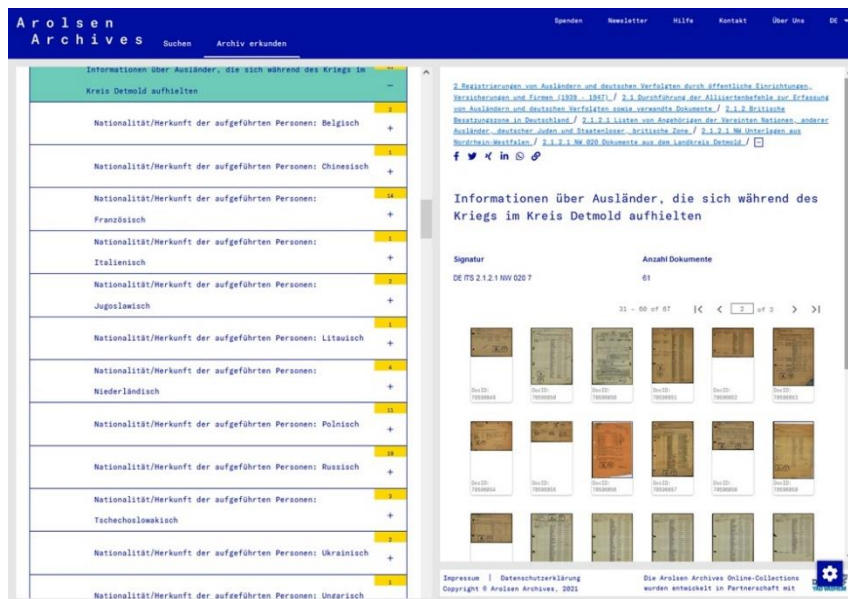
Arolsen Archives

Suchen | Archiv erkunden

Spenden | Newsletter | Hilfe | Kontakt | Über Uns | DE

Informationen über Ausländer, die sich während des Kriegs im Kreis Detmold aufhielten –

Nationalität/Herkunft der aufgeführten Personen: Belgisch 2 +

Nationalität/Herkunft der aufgeführten Personen: Chinesisch 1 +

Nationalität/Herkunft der aufgeführten Personen: Französisch 14 +

Nationalität/Herkunft der aufgeführten Personen: Italienisch 1 +

Nationalität/Herkunft der aufgeführten Personen: Jugoslawisch 2 +

Nationalität/Herkunft der aufgeführten Personen: Litauisch 1 +

Nationalität/Herkunft der aufgeführten Personen: Niederländisch 4 +

Nationalität/Herkunft der aufgeführten Personen: Polnisch 11 +

Nationalität/Herkunft der aufgeführten Personen: Russisch 19 +

Nationalität/Herkunft der aufgeführten Personen: Tschechoslowakisch 3 +

Nationalität/Herkunft der aufgeführten Personen: Ukrainisch 2 +

Nationalität/Herkunft der aufgeführten Personen: Ungarisch 1

2 Registrierungen von Ausländern und deutschen Verfolgten durch öffentliche Einrichtungen, Versicherungen und Firmen (1939 - 1947) / 2.1 Durchführung der Alliiertenbefehle zur Erfassung von Ausländern und deutschen Verfolgten sowie verwandte Dokumente / 2.1.2 Britische Besatzungszone in Deutschland / 2.1.2.1 Listen von Angehörigen der Vereinten Nationen, anderer Ausländer, deutscher Juden und Staatenloser, britische Zone / 2.1.2.1 NW Unterlagen aus Nordrhein-Westfalen / 2.1.2.1 NW 020 Dokumente aus dem Landkreis Detmold / –

Informationen über Ausländer, die sich während des Kriegs im Kreis Detmold aufhielten

Signatur
DE ITS 2.1.2.1 NW 020 7

Anzahl Dokumente
61

31 - 60 of 67 |< < 2 of 3 > >|

Doc ID: 70590849
Doc ID: 70590850
Doc ID: 70590850
Doc ID: 70590851
Doc ID: 70590852
Doc ID: 70590853
Doc ID: 70590854
Doc ID: 70590855
Doc ID: 70590856
Doc ID: 70590857
Doc ID: 70590858
Doc ID: 70590859

Impressum | Datenschutzerklärung
Copyright © Arolsen Archives, 2021

Die Arolsen Archives Online-Collections wurden entwickelt in Partnerschaft mit